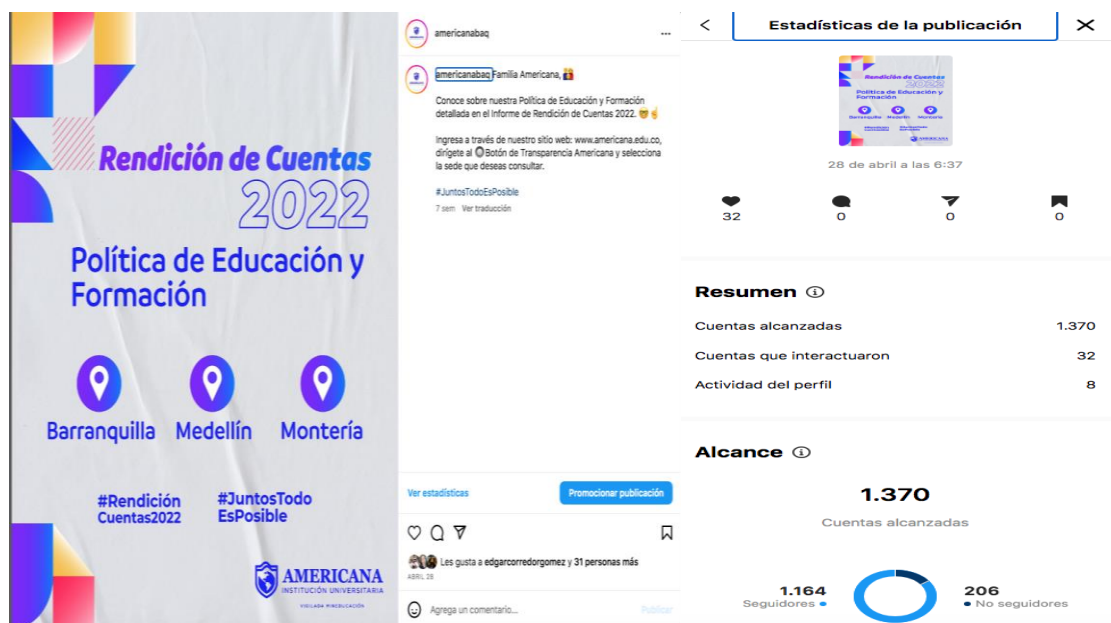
Rendición de Cuentas
2022

Política de Educación y Formación

Barranquilla Medellín Montería

#Rendición Cuentas2022

#JuntosTodo EsPosible

AMERICANA
INSTITUCIÓN UNIVERSITARIA
VIGILADA MINEDUCACIÓN

americanabaq ...

americanabaq Familia Americana, 🏫

Conoce sobre nuestra Política de Educación y Formación detallada en el Informe de Rendición de Cuentas 2022. 🤓✌️

Ingresa a través de nuestro sitio web: www.americana.edu.co, dirígete al 🔘Botón de Transparencia Americana y selecciona la sede que deseas consultar.

#JuntosTodoEsPosible

7 sem Ver traducción

Ver estadísticas

Promocionar publicación

Les gusta a edgarcorredorgomez y 31 personas más

ABRIL 28

Agrega un comentario...

Publicar

<

Estadísticas de la publicación

28 de abril a las 6:37

32 0 0 0

Resumen ⓘ

Cuentas alcanzadas 1.370

Cuentas que interactuaron 32

Actividad del perfil 8

Alcance ⓘ

1.370

Cuentas alcanzadas

1.164
Seguidores

206
No seguidores